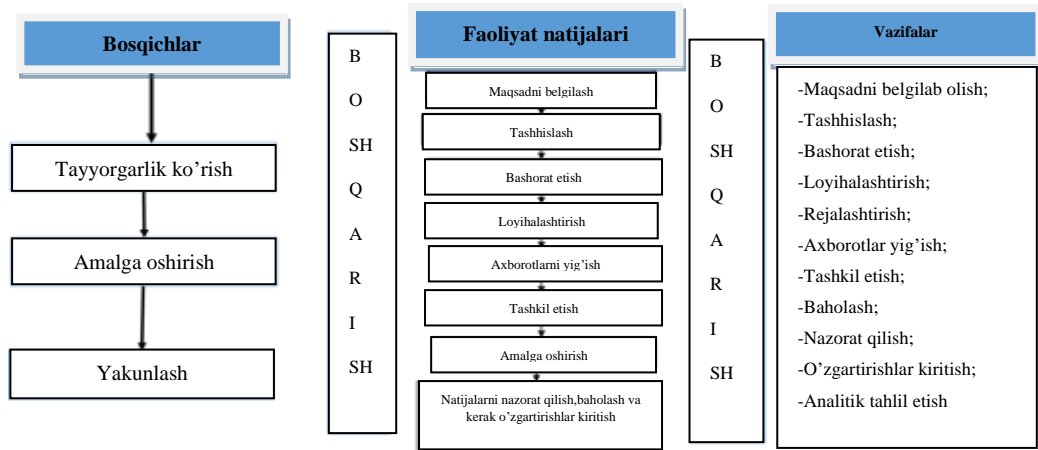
Bosqichlar

Tayyorgarlik ko’rish

Amalga oshirish

Yakunlash

B O SH Q A R I SH

Faoliyat natijalari

Maqsadni belgilash

Tashhislash

Bashorat etish

Loyihalashtirish

Axborotlarni yig’ish

Tashkil etish

Amalga oshirish

Natijalarni nazorat qilish,baholash va kerak o’zgartirishlar kiritish

B O SH Q A R I SH

Vazifalar

-Maqsadni belgilab olish;
-Tashhislash;
-Bashorat etish;
-Loyihalashtirish;
-Rejalashtirish;
-Axborotlar yig’ish;
-Tashkil etish;
-Baholash;
-Nazorat qilish;
-O’zgartirishlar kiritish;
-Analitik tahlil etish